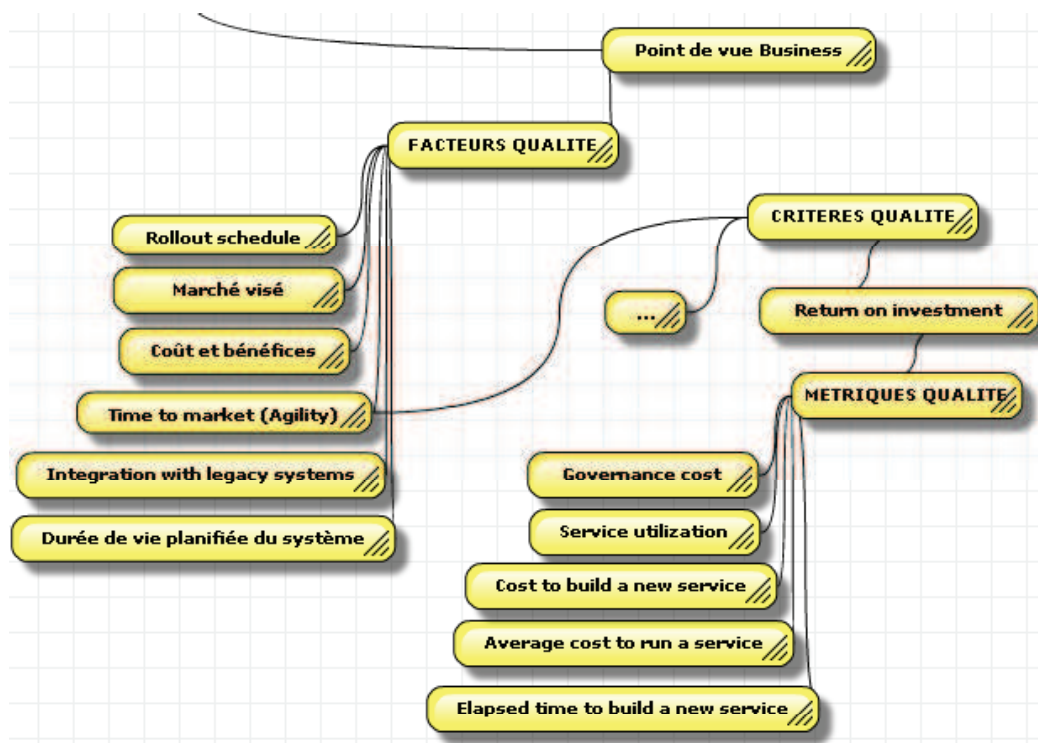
Point de vue Business

FACTEURS QUALITE

Rollout schedule

Marché visé

Coût et bénéfices

Time to market (Agility)

Integration with legacy systems

Durée de vie planifiée du système

CRITERES QUALITE

...

Return on investment

METRIQUES QUALITE

Governance cost

Service utilization

Cost to build a new service

Average cost to run a service

Elapsed time to build a new service